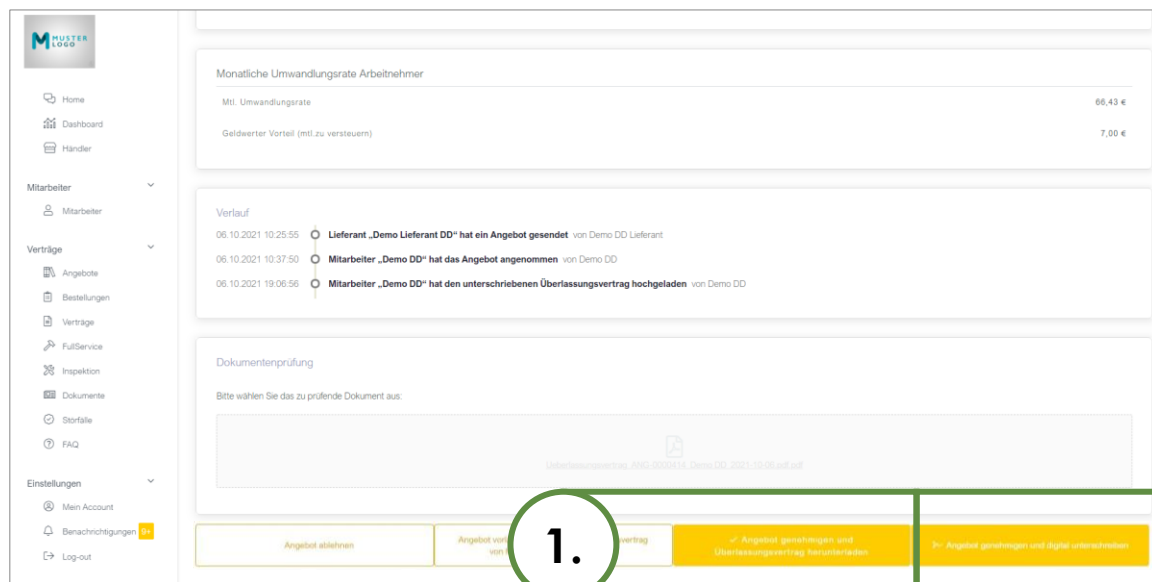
M MUSTER LOGO

Home
Dashboard
Händler

Mitarbeiter
Mitarbeiter

Verträge
Angebote
Bestellungen
Verträge
FullService
Inspektion
Dokumente
Störfälle
FAQ

Einstellungen
Mein Account
Benachrichtigungen 9+
Log-out

Monatliche Umwandlungsrate Arbeitnehmer

Mtl. Umwandlungsrate 66,43 €

Geldwerter Vorteil (mtl.zu versteuern) 7,00 €

Verlauf

06.10.2021 10:25:55 Lieferant „Demo Lieferant DD“ hat ein Angebot gesendet von Demo DD Lieferant

06.10.2021 10:37:50 Mitarbeiter „Demo DD“ hat das Angebot angenommen von Demo DD

06.10.2021 19:06:56 Mitarbeiter „Demo DD“ hat den unterschriebenen Überlassungsvertrag hochgeladen von Demo DD

Dokumentenprüfung

Bitte wählen Sie das zu prüfende Dokument aus:

Überlassungsvertrag_ANG-0000416_Demo DD_2021-10-06.pdf.pdf

Angebot ablehnen

Angebot von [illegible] vertrag von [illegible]

1.

✓ Angebot genehmigen und Überlassungsvertrag herunterladen

Angebot genehmigen und digital unterschreiben